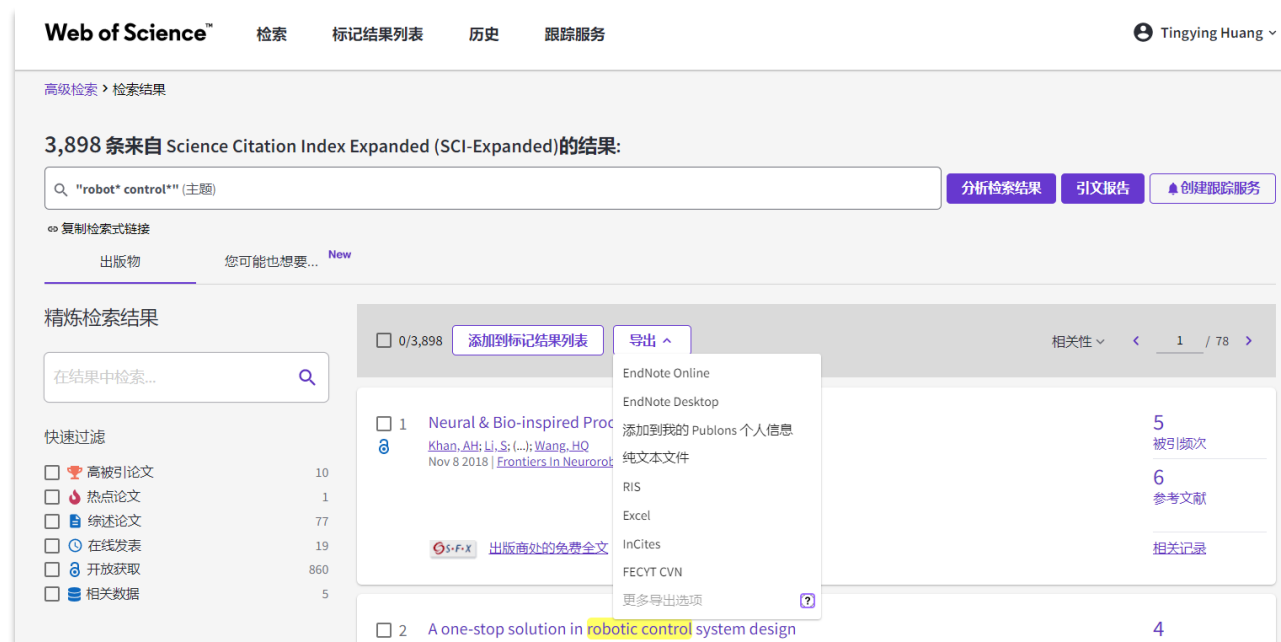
Web of Science™ 检索 标记结果列表 历史 跟踪服务 Tingying Huang

高级检索 > 检索结果

3,898 条来自 Science Citation Index Expanded (SCI-Expanded)的结果:

"robot* control*" (主题)

分析检索结果 引文报告 创建跟踪服务

复制检索式链接

出版物 您可能也想要... New

精炼检索结果

在结果中检索...

快速过滤

高被引论文 10
热点论文 1
综述论文 77
在线发表 19
开放获取 860
相关数据 5

0/3,898 添加到标记结果列表 导出

相关性 1 / 78

EndNote Online
EndNote Desktop
添加到我的 Publons 个人信息
纯文本文件
RIS
Excel
InCites
FECYT CVN
更多导出选项

1 Neural & Bio-inspired Proc
Khan, AH; Li, S; (...); Wang, HQ
Nov 8 2018 | Frontiers In Neurorob

S·F·X 出版商处的免费全文

5
被引频次
6
参考文献
相关记录

2 A one-stop solution in robotic control system design

4